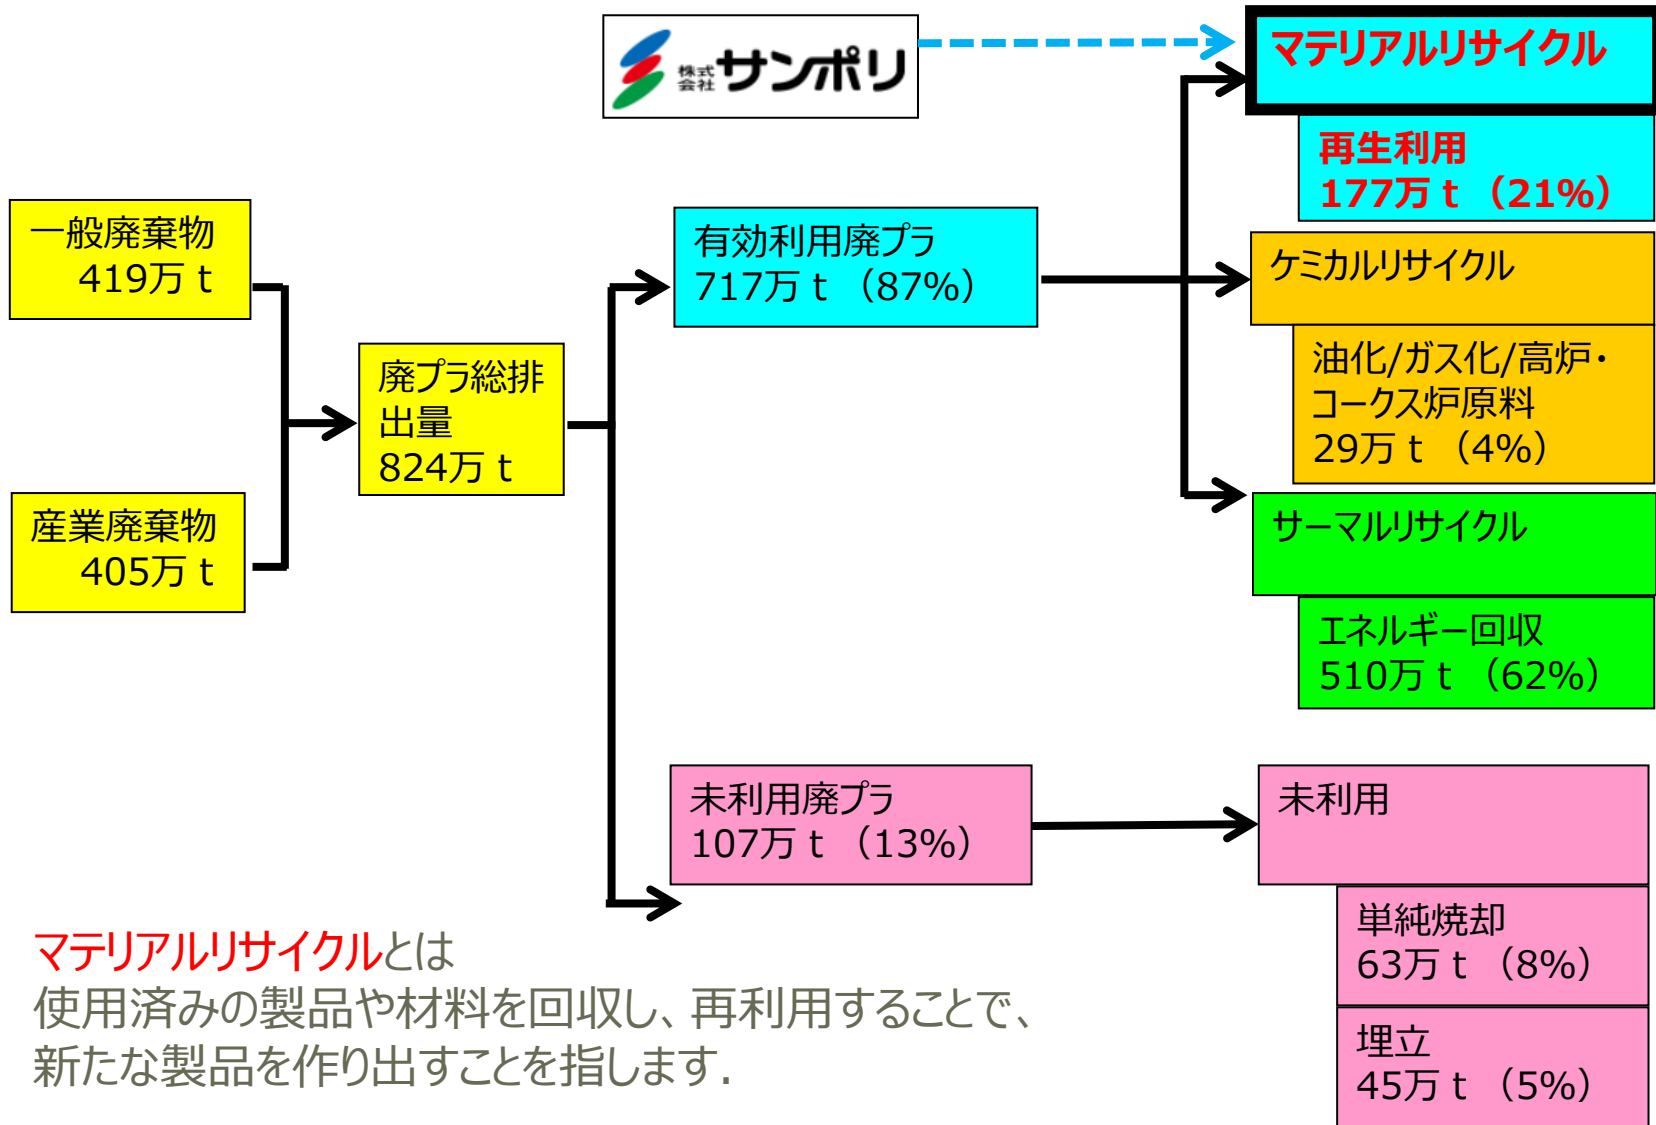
株式会社サンポリ

マテリアルリサイクル

再生利用
177万ｔ（21%）

一般廃棄物
419万ｔ

産業廃棄物
405万ｔ

廃プラ総排出量
824万ｔ

有効利用廃プラ
717万ｔ（87%）

ケミカルリサイクル

油化/ガス化/高炉・コークス炉原料
29万ｔ（4%）

サーマルリサイクル

エネルギー回収
510万ｔ（62%）

未利用廃プラ
107万ｔ（13%）

未利用

単純焼却
63万ｔ（8%）

埋立
45万ｔ（5%）

マテリアルリサイクルとは
使用済みの製品や材料を回収し、再利用することで、新たな製品を作り出すことを指します.